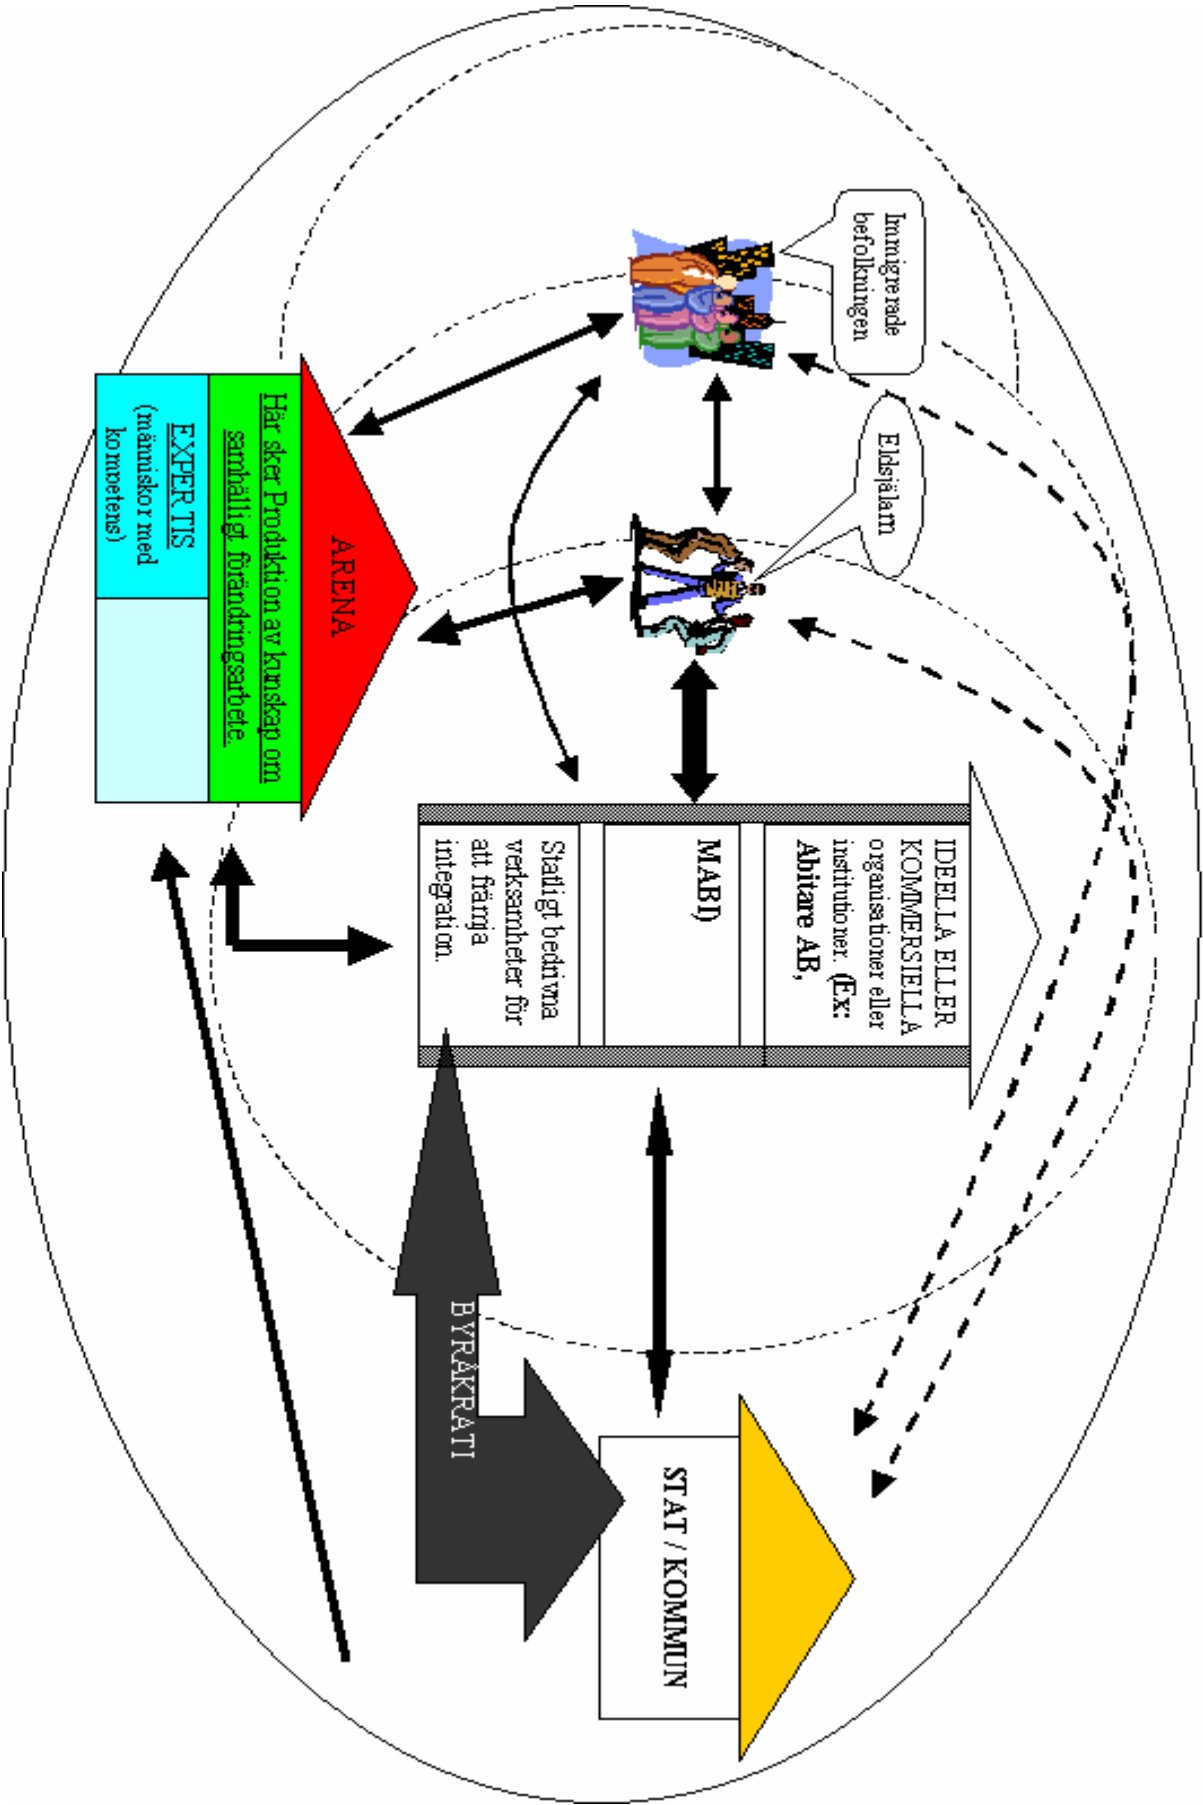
Immigrerade befolkningen

Eldsjälarn

ARENA

Här sker Produktion av kunskap om samhälligt förändringsarbete.

EXPERTIS (människor med kompetens)

IDEELLA ELLER KOMMERSIELLA organisationer eller institutioner. (Ex: Abitare AB,

MABI)

Statligt bedrivna verksamheter för att främja integration.

BYRÅKRATI

STAT / KOMMUN